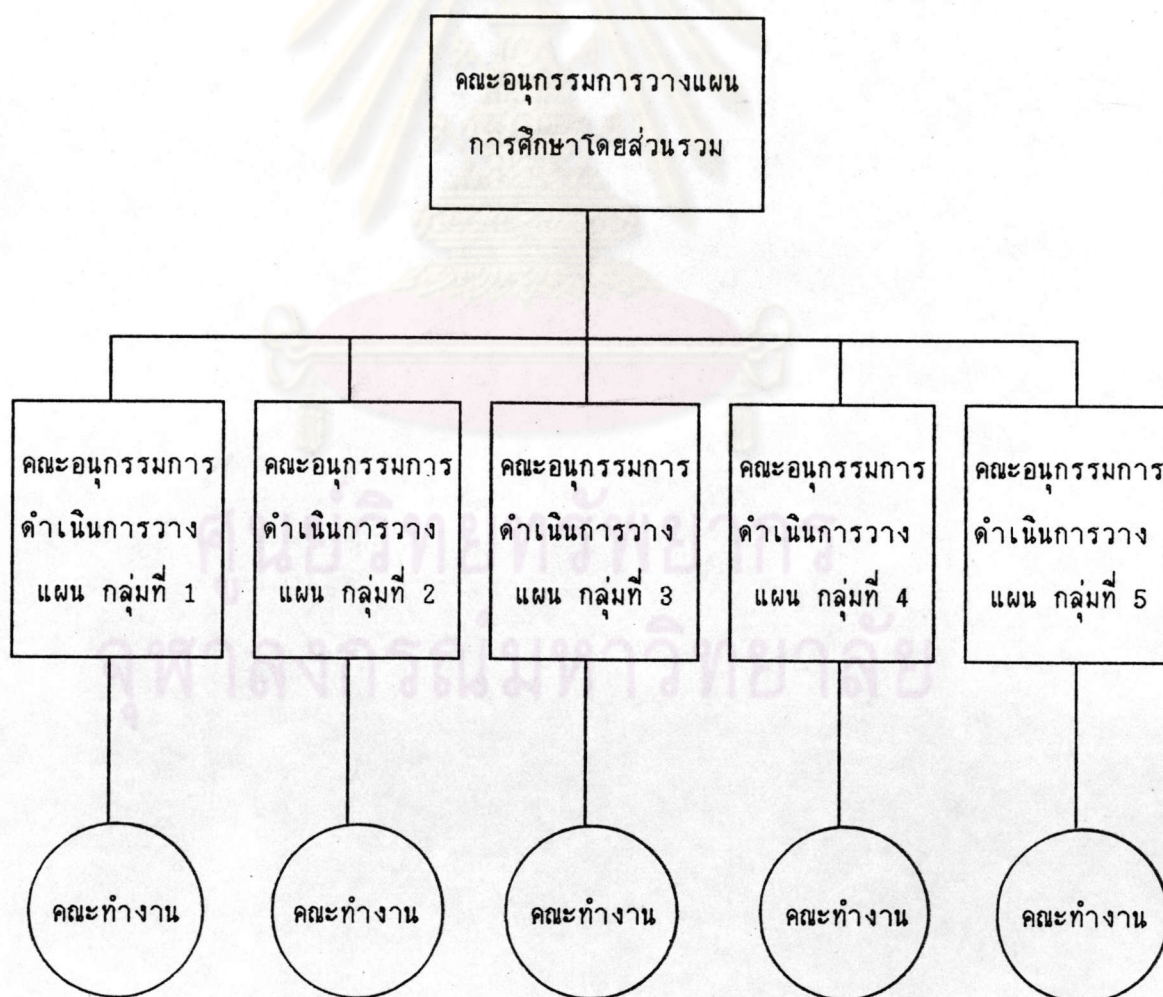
คณะอนุกรรมการวางแผนการศึกษาโดยส่วนรวม

คณะอนุกรรมการดำเนินการวางแผน กลุ่มที่ 1

คณะอนุกรรมการดำเนินการวางแผน กลุ่มที่ 2

คณะอนุกรรมการดำเนินการวางแผน กลุ่มที่ 3

คณะอนุกรรมการดำเนินการวางแผน กลุ่มที่ 4

คณะอนุกรรมการดำเนินการวางแผน กลุ่มที่ 5

คณะทำงาน

คณะทำงาน

คณะทำงาน

คณะทำงาน

คณะทำงาน

ศูนย์วิทยทรัพยากร
จุฬาลงกรณ์มหาวิทยาลัย